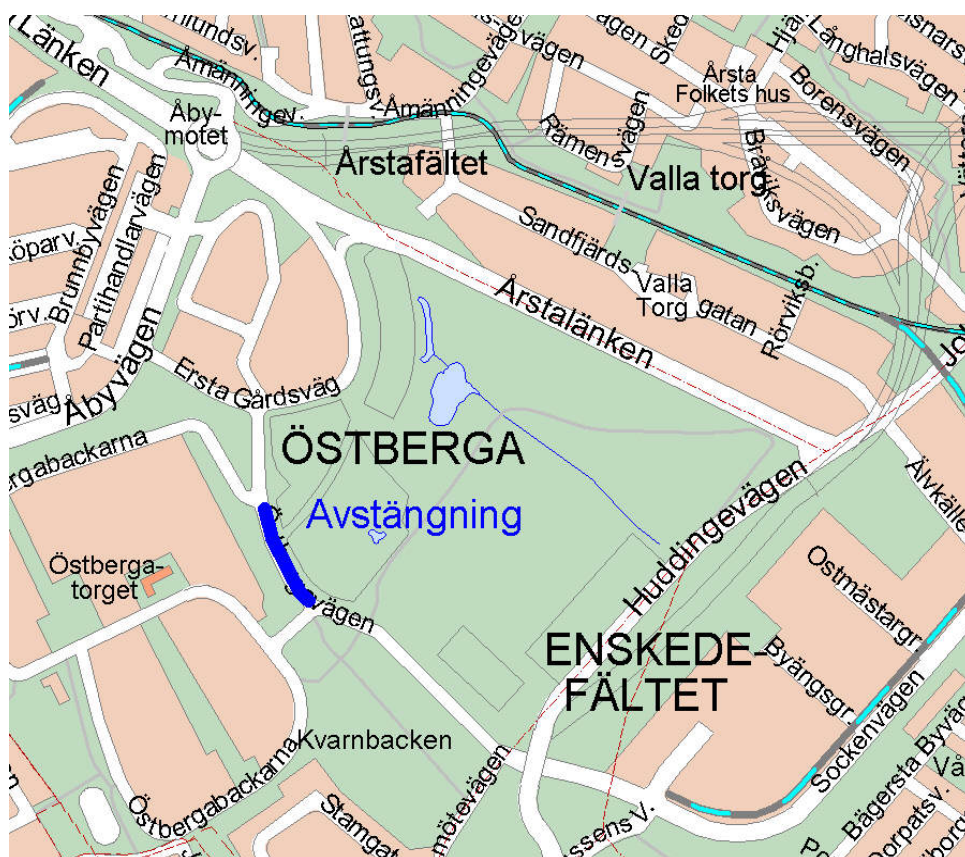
Länken
Åmänningev.
Åmänningevägen
Åby-
motet
Årstafältet
Årsta
Folkets hus
Borensvägen
Långhalsvägen
Pämensvägen
Valla torg
Bråviksvägen
Sandfjärdsgatan
Valla
Torg
Årstalänken
Rörviksb.
Brunnbyvägen
Partihandlarvägen
Köparv.
Abyvägen
Ersta Gårdsväg
ÖSTBERGA
Avstängning
Östbergabackarna
Östberga-
torget
vägen
Huddingevägen
Älvkällev.
Ostmästargr.
ENSKEDE-
FÄLTET
Byängsgr.
Sockenvägen
Kvarnbacken
Östbergabackarna
Stamgat.
mötevägen
Bägersta Byväg
Dorpatsv.